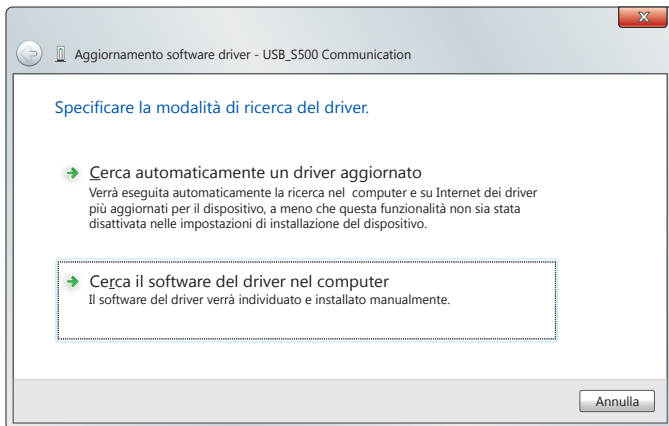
Aggiornamento software driver - USB_S500 Communication

Specificare la modalità di ricerca del driver.

Cerca automaticamente un driver aggiornato
Verrà eseguita automaticamente la ricerca nel computer e su Internet dei driver più aggiornati per il dispositivo, a meno che questa funzionalità non sia stata disattivata nelle impostazioni di installazione del dispositivo.

Cerca il software del driver nel computer
Il software del driver verrà individuato e installato manualmente.

Annulla